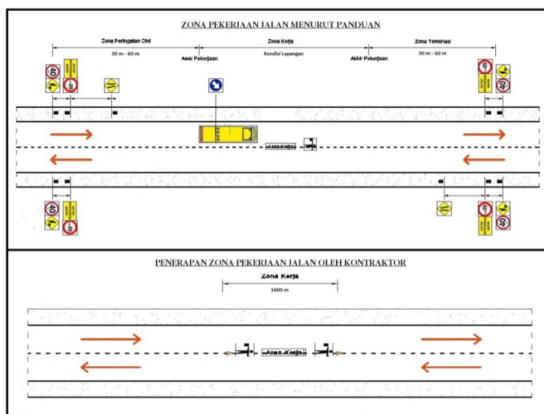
ZONA PEKERJAAN JALAN MENURUT PANDUAN

Zona Peringatan Dini
30 m - 60 m

Zona Kerja
Kondisi Lapangan

Zona Terminasi
30 m - 60 m

Awal Pekerjaan

Akhir Pekerjaan

40

40

40

40

PENERAPAN ZONA PEKERJAAN JALAN OLEH KONTRAKTOR

Zona Kerja

1000 m

Area Kerja